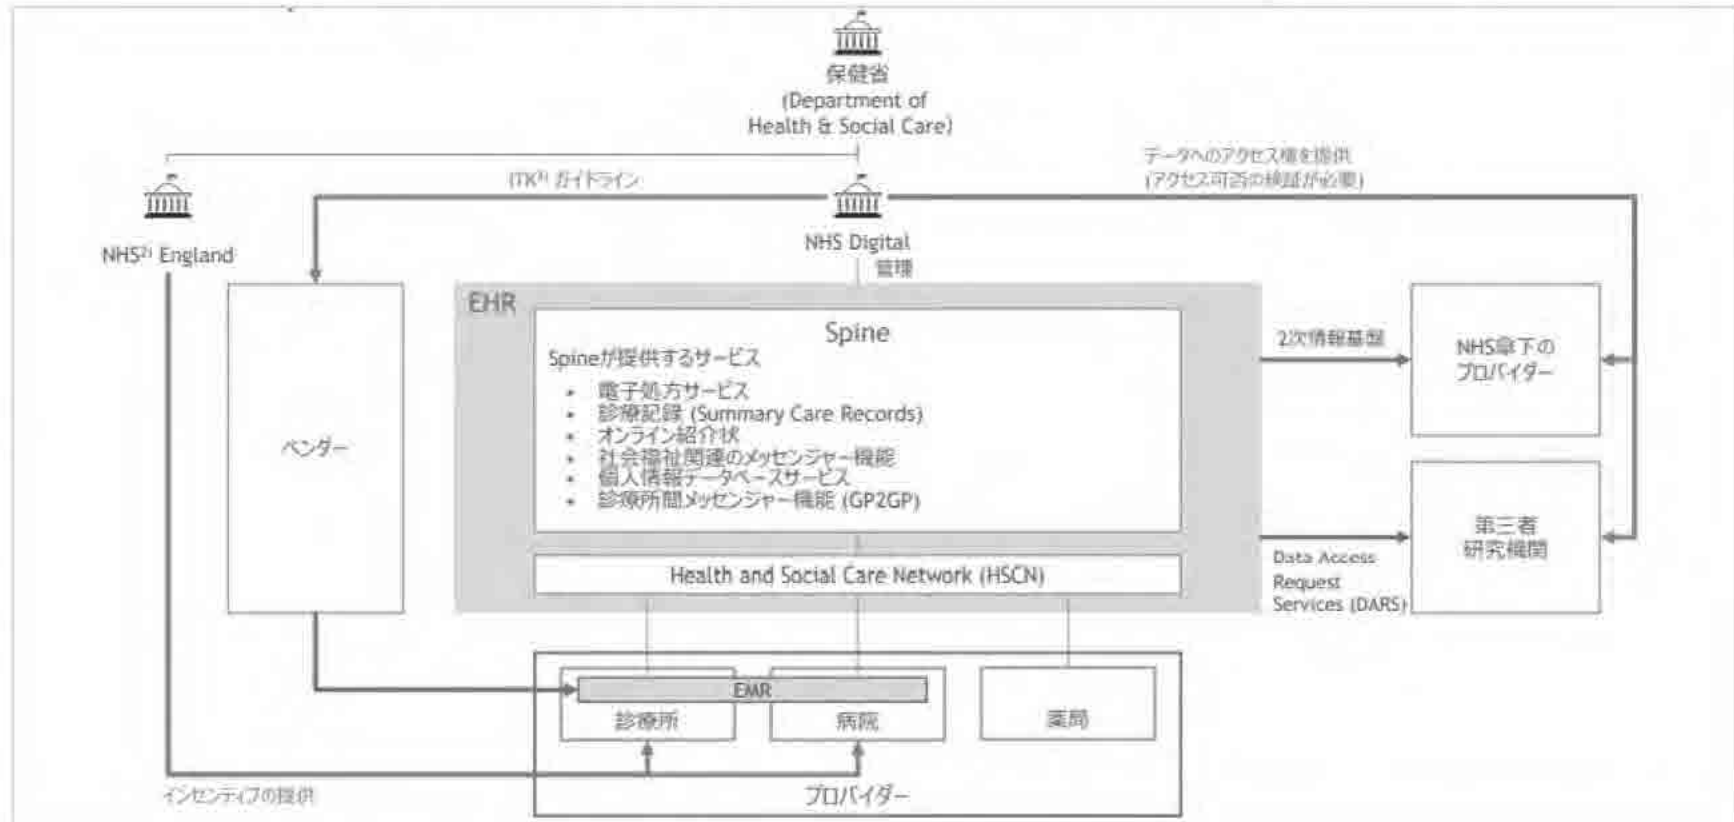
保健省
(Department of Health & Social Care)

ITK$^{1)}$ ガイドライン

データへのアクセス権を提供
(アクセス可否の検証が必要)

NHS$^{2)}$ England

NHS Digital
管理

EHR

Spine

Spineが提供するサービス
- 電子処方サービス
- 診療記録 (Summary Care Records)
- オンライン紹介状
- 社会福祉関連のメッセンジャー機能
- 個人情報データベースサービス
- 診療所間メッセンジャー機能 (GP2GP)

Health and Social Care Network (HSCN)

ベンダー

2次情報基盤

NHS傘下のプロバイダー

第三者研究機関

Data Access Request Services (DARS)

EMR

診療所

病院

薬局

プロバイダー

インセンティブの提供